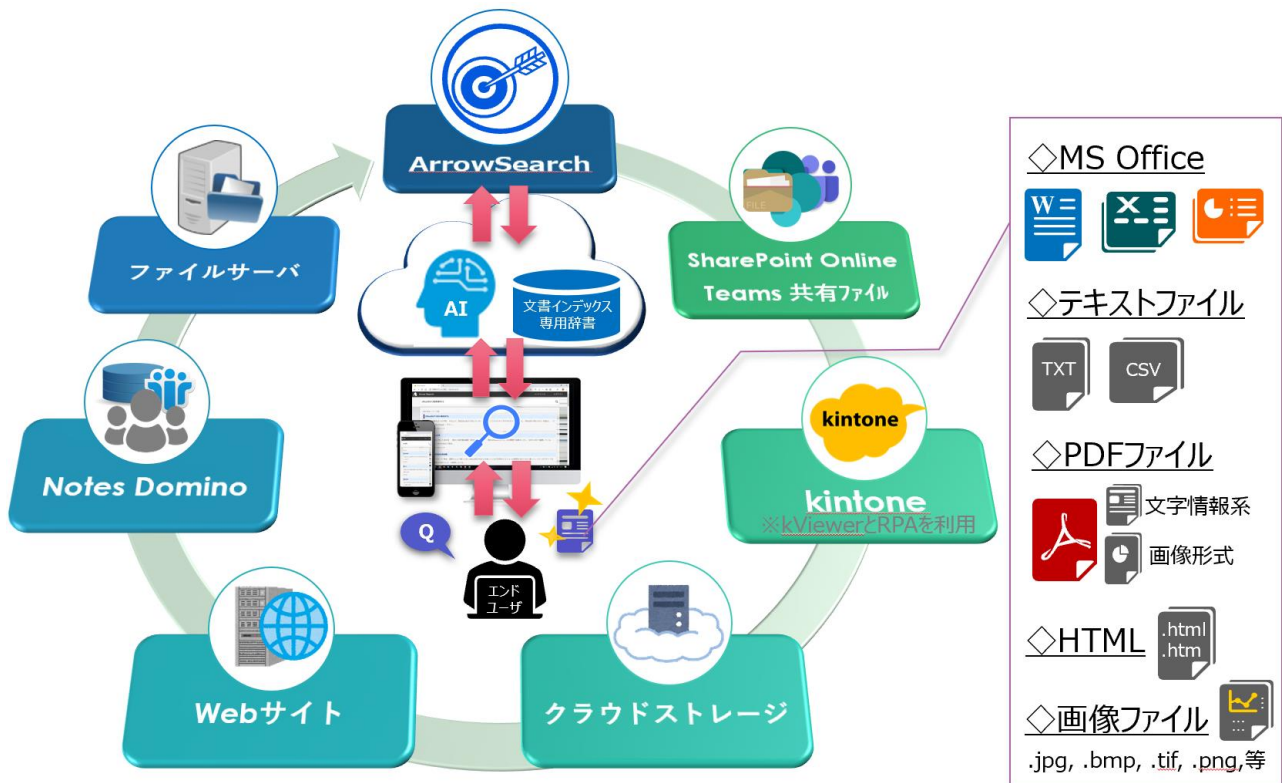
ArrowSearch

ファイルサーバ

AI

文書インデックス
専用辞書

SharePoint Online
Teams 共有ファイル

Notes Domino

kintone

kintone
※kViewerとRPAを利用

Q

エンド
ユーザ

Webサイト

クラウドストレージ

◇MS Office

◇テキストファイル

TXT

CSV

◇PDFファイル

文字情報系

画像形式

◇HTML

.html
.htm

◇画像ファイル

.jpg, .bmp, .tif, .png,等